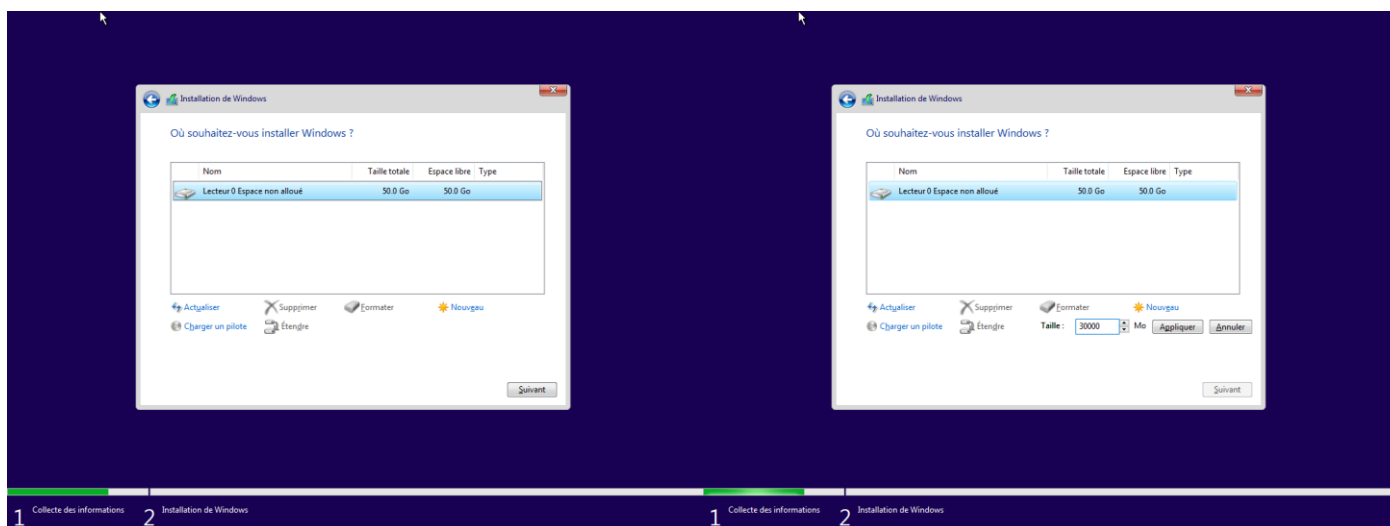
Installation de Windows

Où souhaitez-vous installer Windows ?

| Nom | Taille totale | Espace libre | Type |
|---|---|---|---|
| Lecteur 0 Espace non alloué | 50.0 Go | 50.0 Go | |

Actualiser
Supprimer
Formater
Nouveau
Charger un pilote
Étendre

Suivant

1 Collecte des informations
2 Installation de Windows

Installation de Windows

Où souhaitez-vous installer Windows ?

| Nom | Taille totale | Espace libre | Type |
|---|---|---|---|
| Lecteur 0 Espace non alloué | 50.0 Go | 50.0 Go | |

Actualiser
Supprimer
Formater
Nouveau
Charger un pilote
Étendre
Taille : 30000 Mo
Appliquer
Annuler

Suivant

1 Collecte des informations
2 Installation de Windows